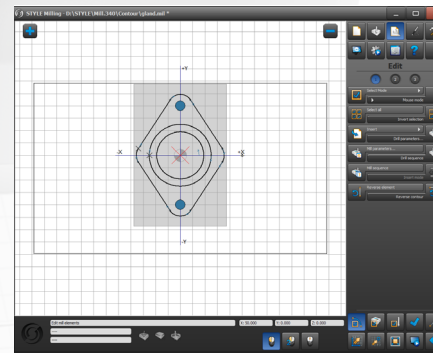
STYLE Milling - D:\STYLE\MILL340\Contour\gland.mil *

+Y
-X
+X
-Y

Edit

Select Mode
Mouse mode
Select all
Invert selection
Insert
Drill parameters
Mill parameters
Drill sequence
Mill sequence
Recenter element
Recenter contour

Edit mill elements
X: 30.000
Y: 0.000
Z: 0.000